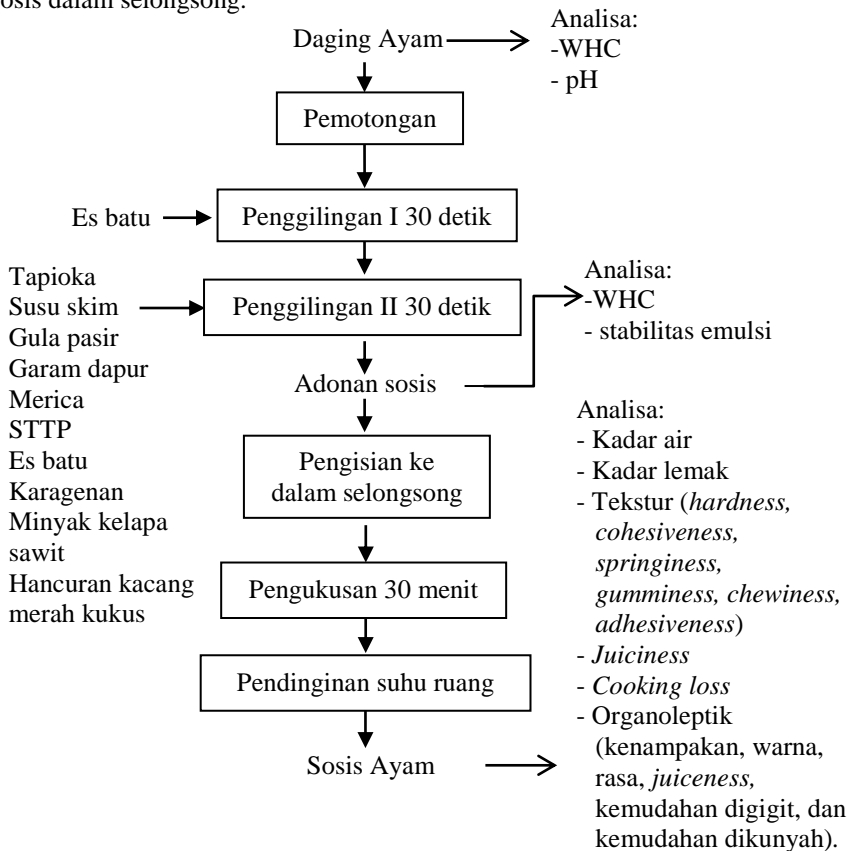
osis dalam selongsong.

Daging Ayam

Analisa:
-WHC
- pH

Pemotongan

Es batu

Penggilingan I 30 detik

Tapioka
Susu skim
Gula pasir
Garam dapur
Merica
STTP
Es batu
Karagenan
Minyak kelapa sawit
Hancuran kacang merah kukus

Penggilingan II 30 detik

Analisa:
-WHC
- stabilitas emulsi

Adonan sosis

Pengisian ke dalam selongsong

Pengukusan 30 menit

Pendinginan suhu ruang

Sosis Ayam

Analisa:
- Kadar air
- Kadar lemak
- Tekstur (*hardness, cohesiveness, springiness, gumminess, chewiness, adhesiveness*)
- *Juiciness*
- *Cooking loss*
- Organoleptik (kenampakan, warna, rasa, *juiceness,* kemudahan digigit, dan kemudahan dikunyah).